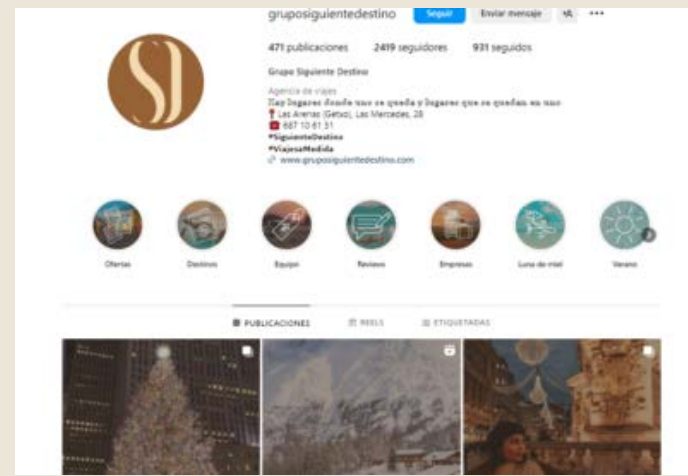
gruposiguientedestino Seguir Enviar mensaje

471 publicaciones 2419 seguidores 931 seguidos

Grupo Siguiente Destino

Agencia de viajes
Hay lugares donde uno se queda y lugares que se quedan en uno
Las Arenas (Getxo), Las Mercedes, 28
687 10 61 51
#SiguienteDestino
#ViajesaMedida
www.gruposiguientedestino.com

Ofertas Destinos Equipo Reviews Empresas Luna de miel Verano

PUBLICACIONES REELS ETIQUETADAS